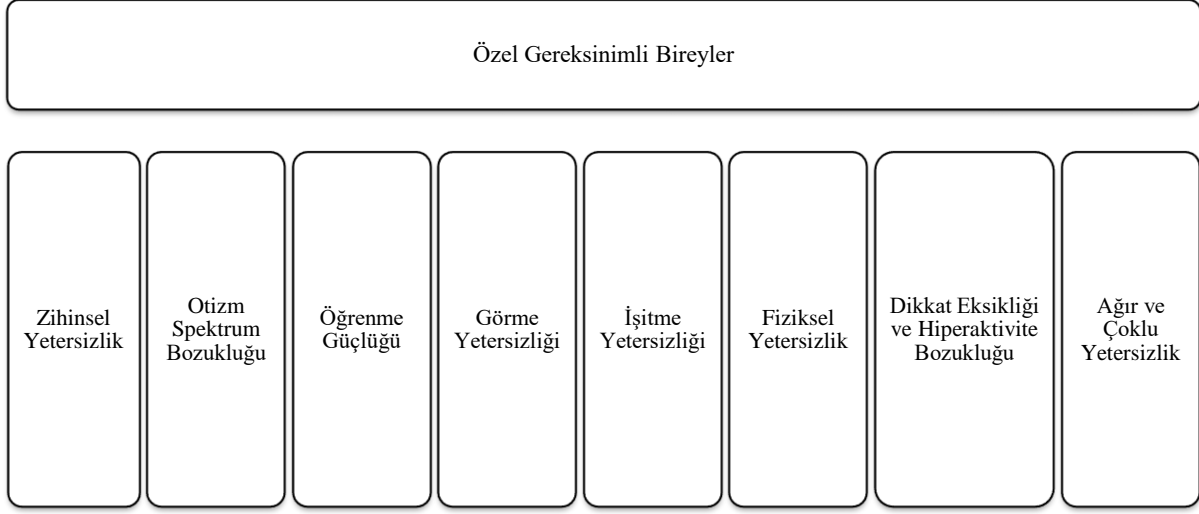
Özel Gereksinimli Bireyler

Zihinsel Yetersizlik

Otizm Spektrum Bozukluğu

Öğrenme Güçlüğü

Görme Yetersizliği

İşitme Yetersizliği

Fiziksel Yetersizlik

Dikkat Eksikliği ve Hiperaktivite Bozukluğu

Ağır ve Çoklu Yetersizlik